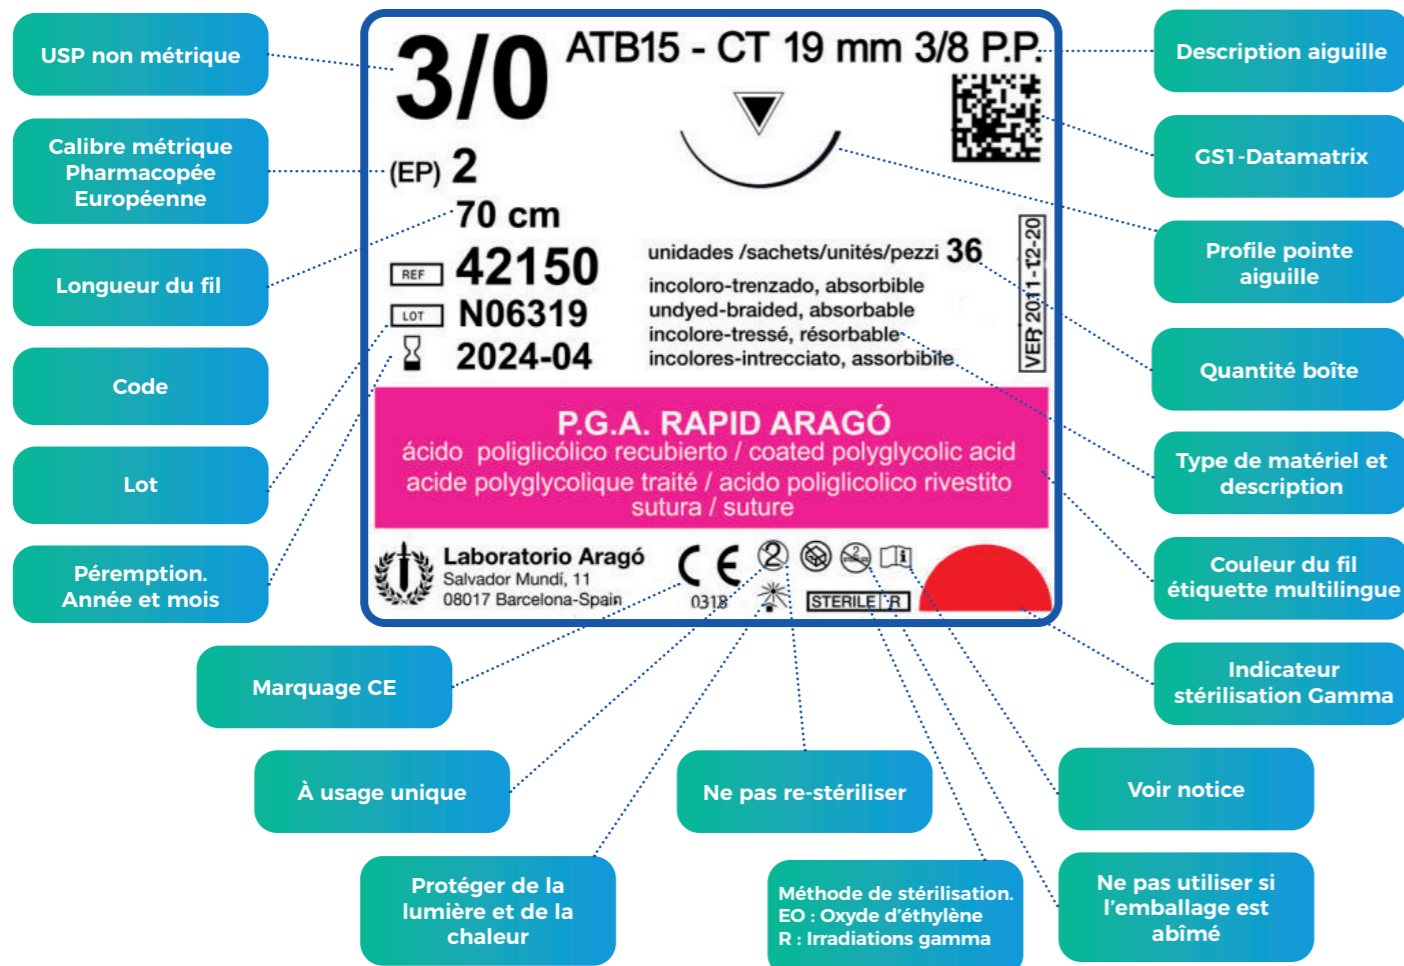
USP non métrique

Calibre métrique Pharmacopée Européenne

Longueur du fil

Code

Lot

Péremption. Année et mois

3/0 ATB15 - CT 19 mm 3/8 P.P.

(EP) 2

70 cm

REF 42150

LOT N06319

2024-04

unidades /sachets/unités/pezzi 36

incoloro-trenzado, absorbible
undyed-braided, absorbable
incolore-tressé, résorbable
incolores-intrecciato, assorbibile

VER 2011-12-20

P.G.A. RAPID ARAGÓ
ácido poliglicólico recubierto / coated polyglycolic acid
acide polyglycolique traité / acido poliglicolico rivestito
sutura / suture

Laboratorio Aragó
Salvador Mundi, 11
08017 Barcelona-Spain

CE 0318

STERILE R

Description aiguille

GS1-Datamatrix

Profile pointe aiguille

Quantité boîte

Type de matériel et description

Couleur du fil étiquette multilingue

Indicateur stérilisation Gamma

Marquage CE

À usage unique

Ne pas re-stériliser

Voir notice

Protéger de la lumière et de la chaleur

Méthode de stérilisation.
EO : Oxyde d'éthylène
R : Irradiations gamma

Ne pas utiliser si l'emballage est abîmé